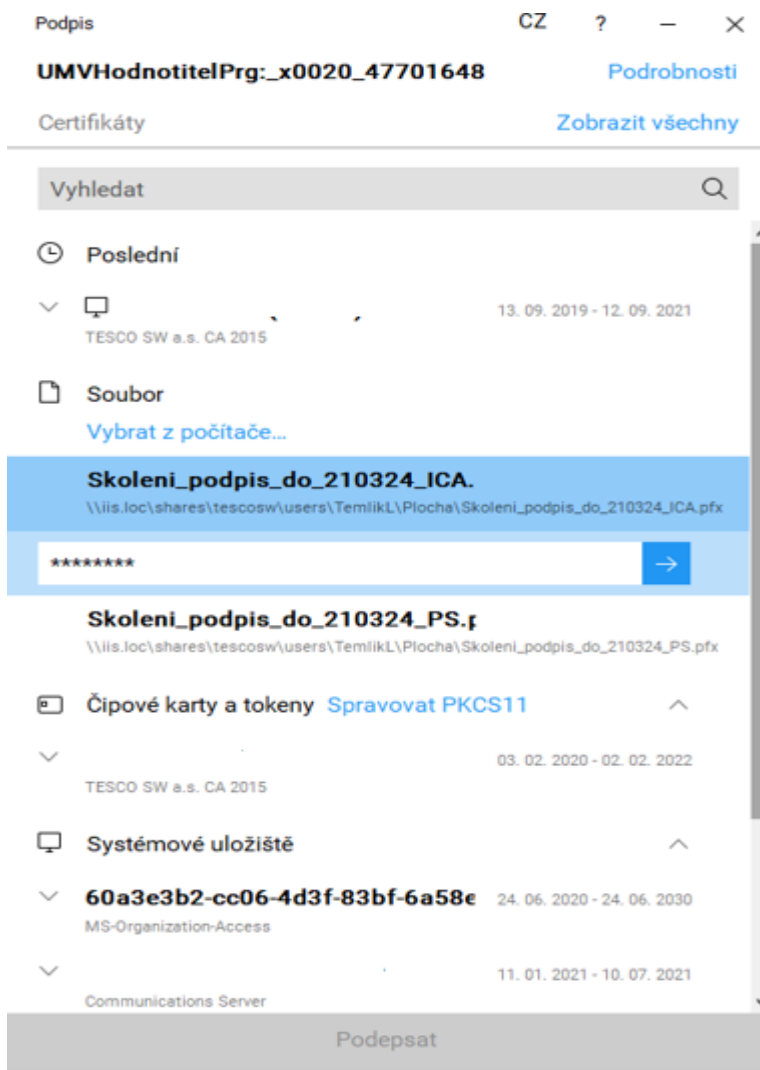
Podpis

CZ ? — ✕

UMVHodnotitelPrg:_x0020_47701648

Podrobnosti

Certifikáty

Zobrazit všechny

Vyhledat

Poslední

13. 09. 2019 - 12. 09. 2021

TESCO SW a.s. CA 2015

Soubor

Vybrat z počítače...

Skoleni_podpis_do_210324_ICA.

\\iis.loc\shares\tescosw\users\TemlikL\Plocha\Skoleni_podpis_do_210324_ICA.pfx

********

Skoleni_podpis_do_210324_PS.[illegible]

\\iis.loc\shares\tescosw\users\TemlikL\Plocha\Skoleni_podpis_do_210324_PS.pfx

Čipové karty a tokeny Spravovat PKCS11

03. 02. 2020 - 02. 02. 2022

TESCO SW a.s. CA 2015

Systémové uložiště

60a3e3b2-cc06-4d3f-83bf-6a58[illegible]

24. 06. 2020 - 24. 06. 2030

MS-Organization-Access

11. 01. 2021 - 10. 07. 2021

Communications Server

Podepsat